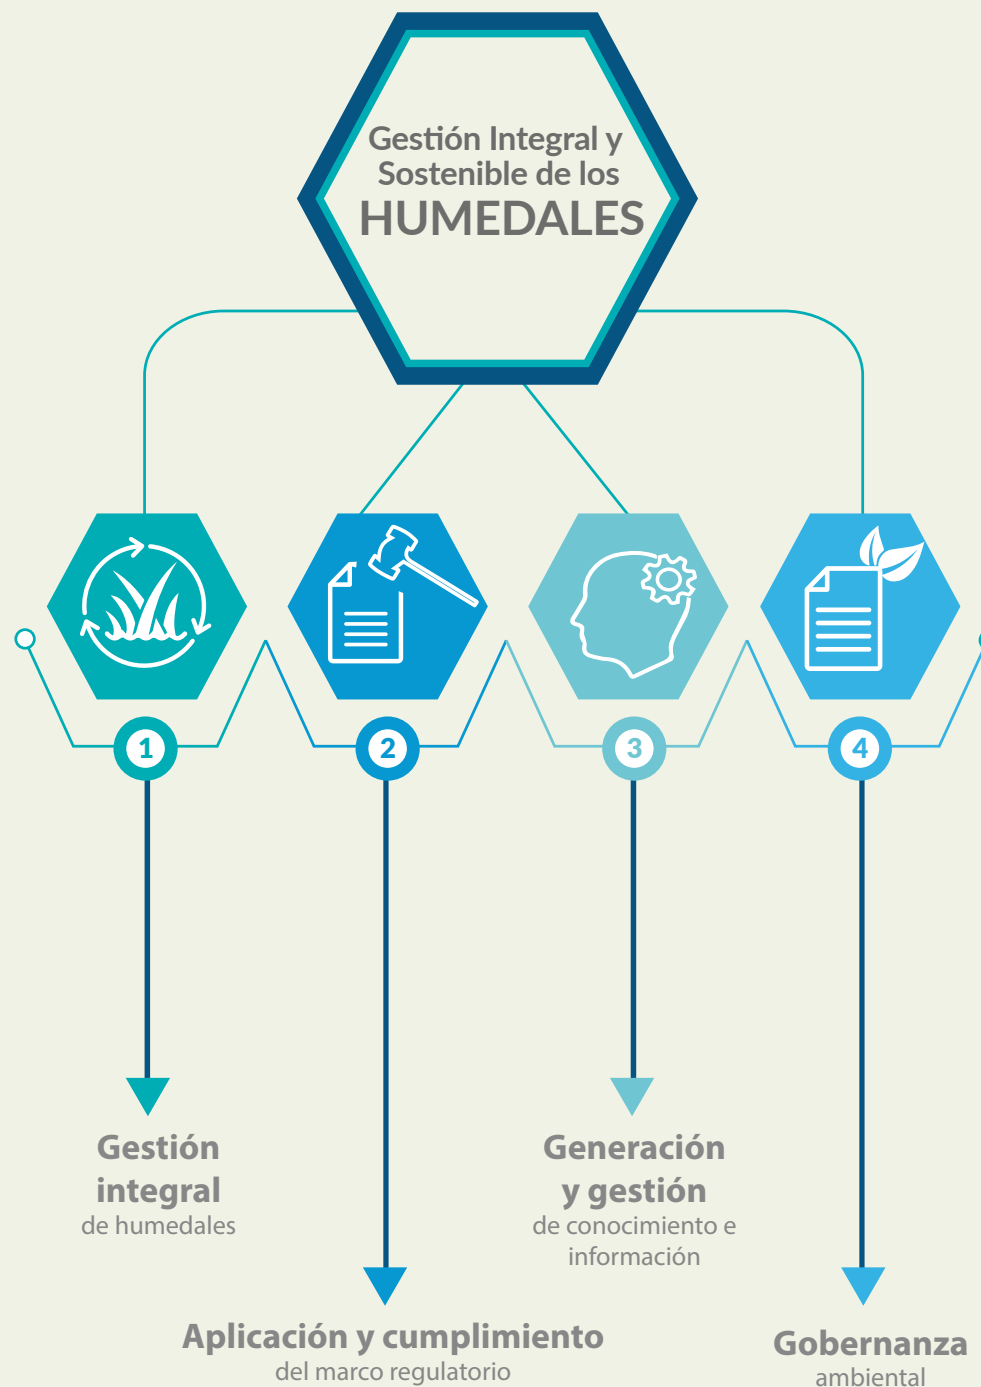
Gestión Integral y Sostenible de los
HUMEDALES

1

2

3

4

Gestión integral
de humedales

Generación y gestión
de conocimiento e información

Aplicación y cumplimiento
del marco regulatorio

Gobernanza
ambiental